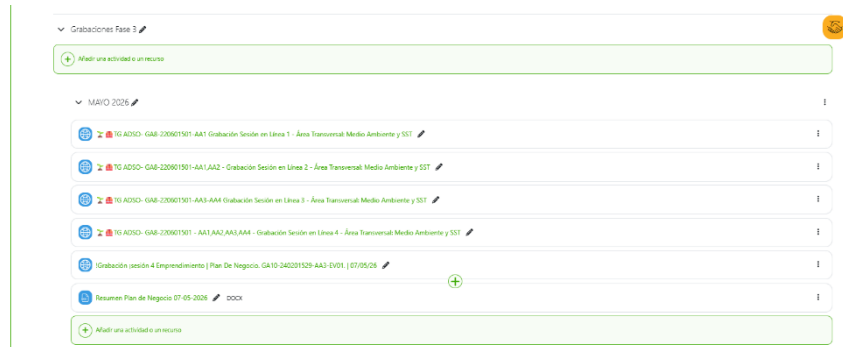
Grabaciones Fase 3

Añadir una actividad o un recurso

MAYO 2026

TG ADSO- GA8-220601501-AA1 Grabación Sesión en Línea 1 - Área Transversal: Medio Ambiente y SST

TG ADSO- GA8-220601501-AA1,AA2 - Grabación Sesión en Línea 2 - Área Transversal: Medio Ambiente y SST

TG ADSO- GA8-220601501-AA3-AA4 Grabación Sesión en Línea 3 - Área Transversal: Medio Ambiente y SST

TG ADSO- GA8-220601501 - AA1,AA2,AA3,AA4 - Grabación Sesión en Línea 4 - Área Transversal: Medio Ambiente y SST

!Grabación sesión 4 Emprendimiento | Plan De Negocio. GA10-240201529-AA3-EV01. | 07/05/26

Resumen Plan de Negocio 07-05-2026 DOCX

Añadir una actividad o un recurso